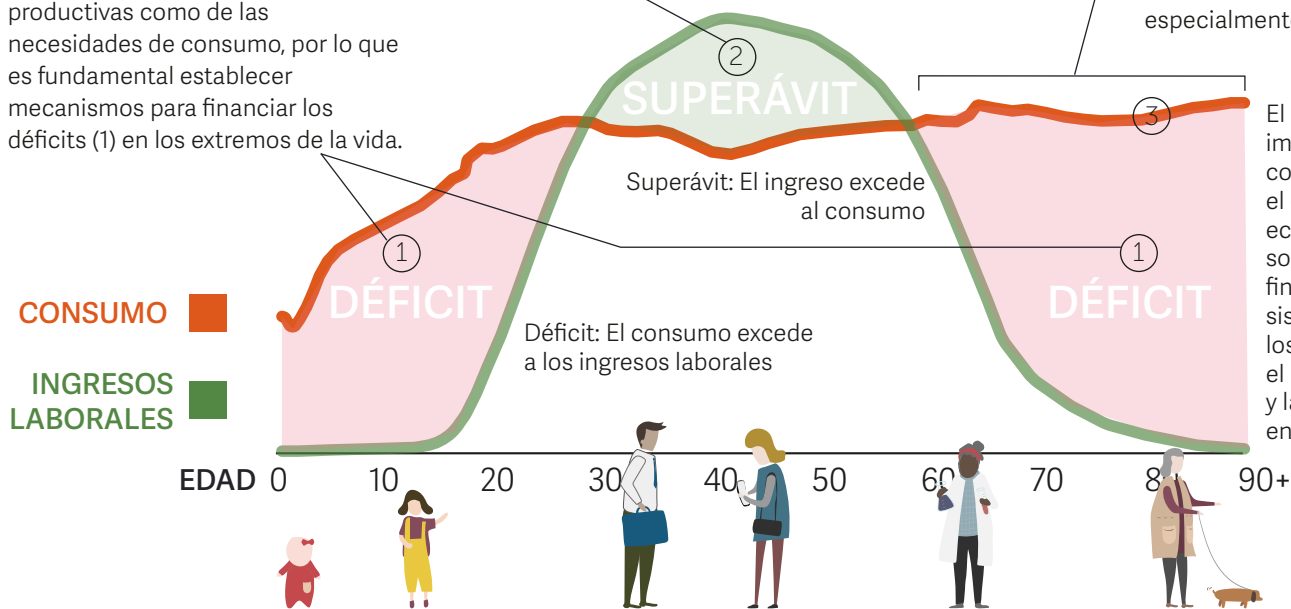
productivas como de las necesidades de consumo, por lo que es fundamental establecer mecanismos para financiar los déficits (1) en los extremos de la vida.

especialment

2

SUPERÁVIT

3

El im co el ec so fin sis los el y la en

Superávit: El ingreso excede al consumo

1

1

CONSUMO

DÉFICIT

DÉFICIT

Déficit: El consumo excede a los ingresos laborales

INGRESOS LABORALES

EDAD 0 10 20 30 40 50 60 70 8 90+